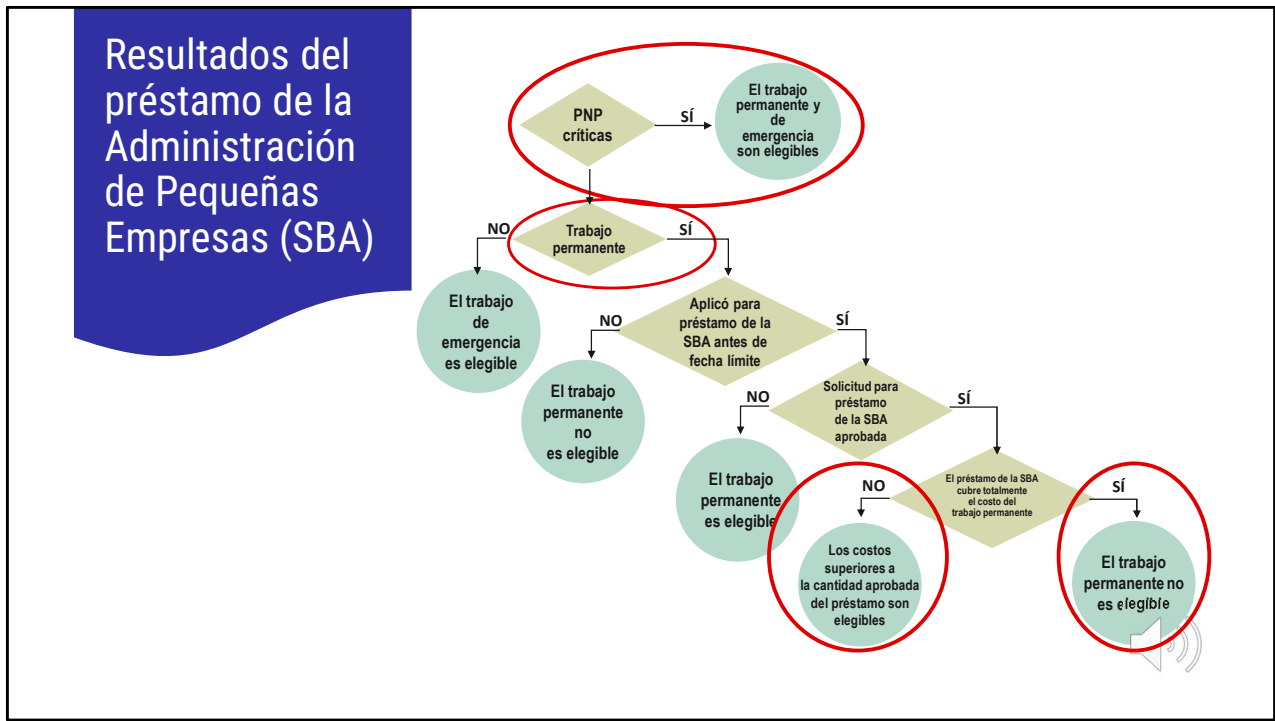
Resultados del préstamo de la Administración de Pequeñas Empresas (SBA)

PNP críticas

SÍ

El trabajo permanente y de emergencia son elegibles

NO

Trabajo permanente

SÍ

El trabajo de emergencia es elegible

NO

Aplicó para préstamo de la SBA antes de fecha límite

SÍ

El trabajo permanente no es elegible

NO

Solicitud para préstamo de la SBA aprobada

SÍ

El trabajo permanente es elegible

NO

El préstamo de la SBA cubre totalmente el costo del trabajo permanente

SÍ

Los costos superiores a la cantidad aprobada del préstamo son elegibles

El trabajo permanente no es elegible